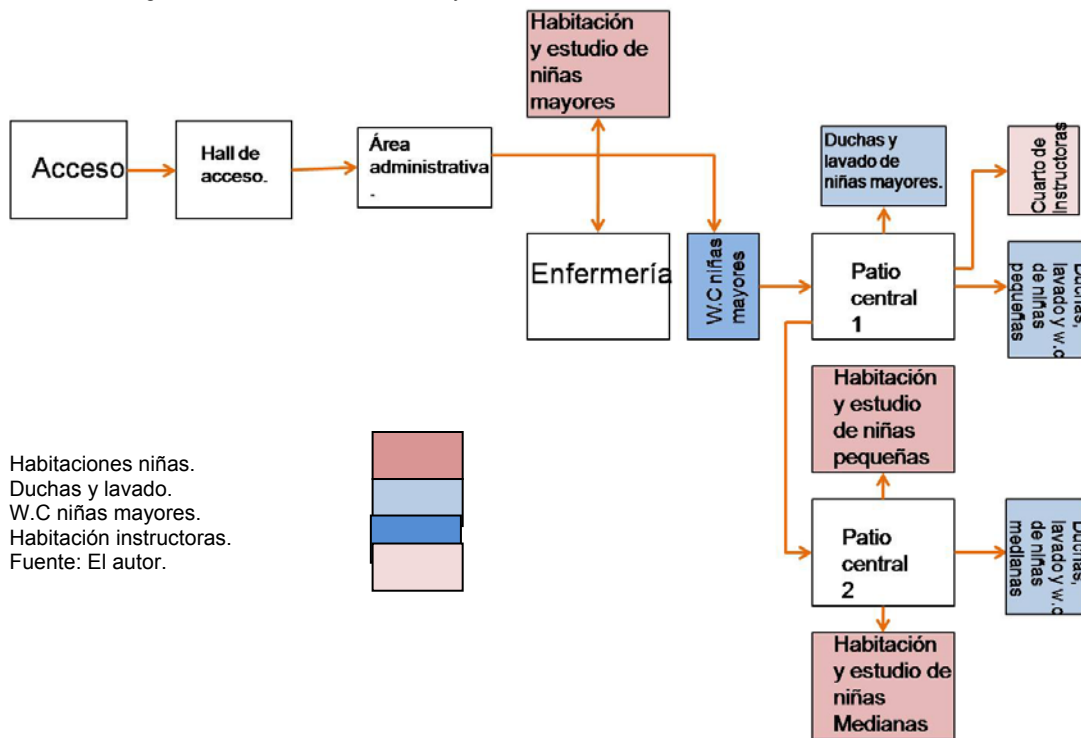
Habitación y estudio de niñas mayores

Acceso

Hall de acceso.

Área administrativa .

Enfermería

W.C niñas mayores

Duchas y lavado de niñas mayores.

Cuarto de Instructoras

Patio central 1

Duchas, lavado y w.c de niñas pequeñas

Habitación y estudio de niñas pequeñas

Patio central 2

Duchas, lavado y w.c de niñas medianas

Habitación y estudio de niñas Medianas

Habitaciones niñas.
Duchas y lavado.
W.C niñas mayores.
Habitación instructoras.
Fuente: El autor.